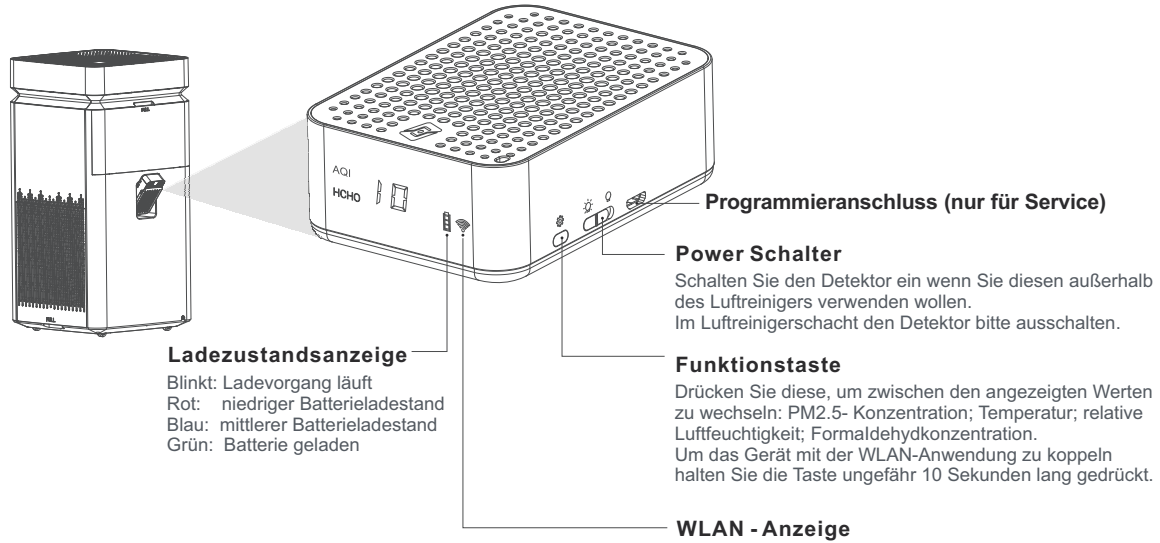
AQI
HCHO

Programmieranschluss (nur für Service)

Power Schalter

Schalten Sie den Detektor ein wenn Sie diesen außerhalb des Luftreinigers verwenden wollen.
Im Luftreinigerschacht den Detektor bitte ausschalten.

Ladezustandsanzeige

Blinkt: Ladevorgang läuft
Rot: niedriger Batterieladestand
Blau: mittlerer Batterieladestand
Grün: Batterie geladen

Funktionstaste

Drücken Sie diese, um zwischen den angezeigten Werten zu wechseln: PM2.5- Konzentration; Temperatur; relative Luftfeuchtigkeit; Formaldehydkonzentration.
Um das Gerät mit der WLAN-Anwendung zu koppeln halten Sie die Taste ungefähr 10 Sekunden lang gedrückt.

WLAN - Anzeige